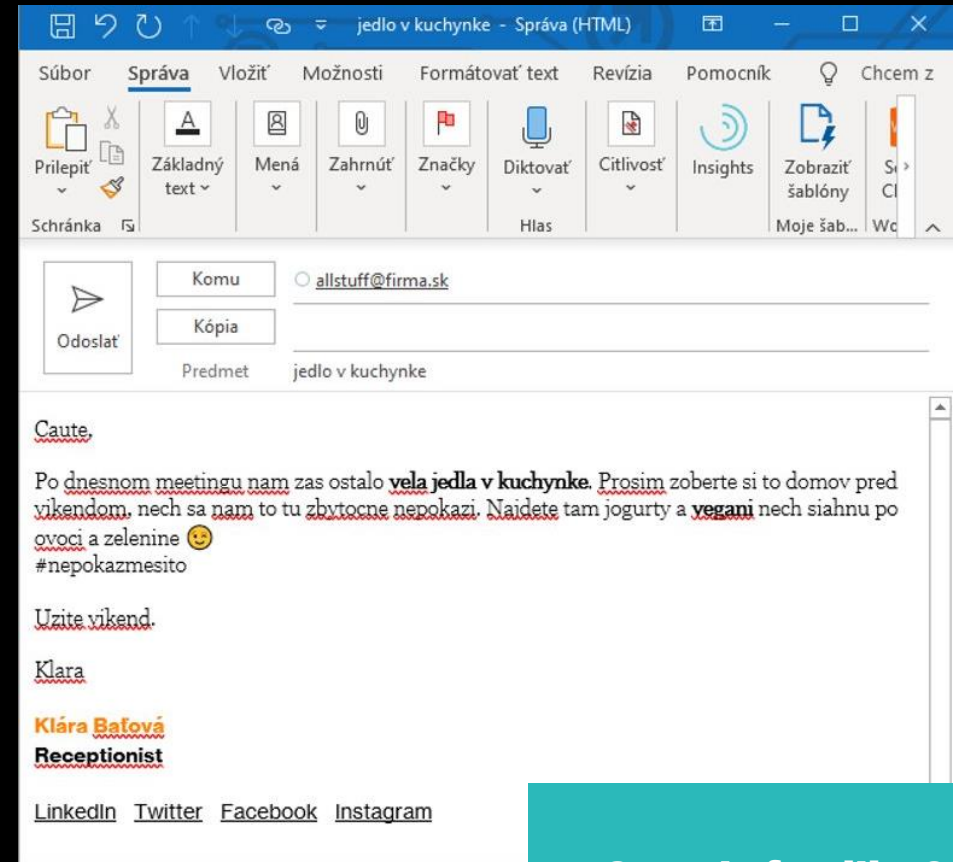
jedlo v kuchynke - Správa (HTML)

Súbor Správa Vložiť Možnosti Formátovať text Revízia Pomocník Chcem z

Prilepiť
Schránka

Základný text
Mená
Zahrnúť
Značky
Diktovať
Hlas
Citlivosť
Insights
Zobraziť šablóny
Moje šab...
S Cl
Wo

Odoslať
Komu allstuff@firma.sk
Kópia
Predmet jedlo v kuchynke

Caute,

Po dnesnom meetingu nam zas ostalo **vela jedla v kuchynke**. Prosim zoberte si to domov pred vikendom, nech sa nam to tu zbytocne nepokazi. Najdete tam jogurty a **vegani** nech siahnu po ovoci a zelenine 😉
#nepokazmesito

Uzite vikend.

Klara

Klára Baťová
Receptionist

LinkedIn Twitter Facebook Instagram